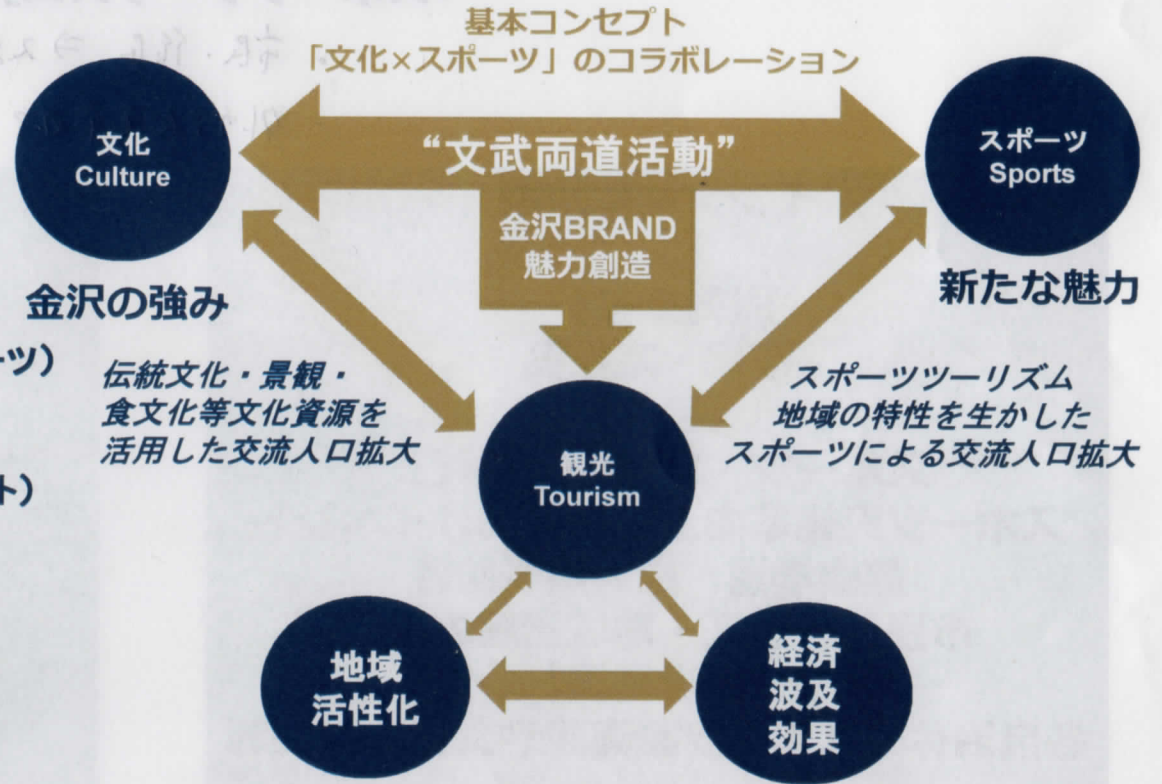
基本コンセプト
「文化×スポーツ」のコラボレーション

文化
Culture

"文武両道活動"

スポーツ
Sports

金沢BRAND
魅力創造

金沢の強み

新たな魅力

ーツ)

伝統文化・景観・
食文化等文化資源を
活用した交流人口拡大

スポーツツーリズム
地域の特性を生かした
スポーツによる交流人口拡大

ト)

観光
Tourism

地域
活性化

経済
波及
効果